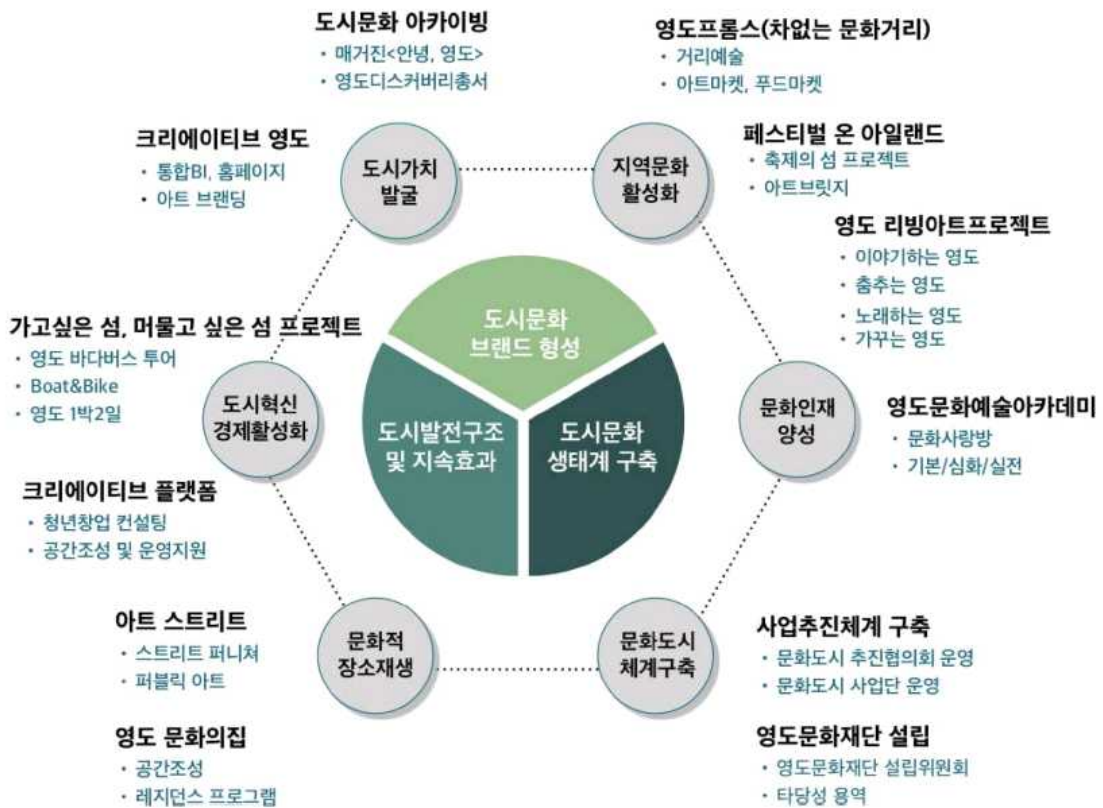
도시문화 아카이빙
• 매거진<안녕, 영도>
• 영도디스커버리총서

영도프롬스(차없는 문화거리)
• 거리예술
• 아트마켓, 푸드마켓

크리에이티브 영도
• 통합BI, 홈페이지
• 아트 브랜딩

도시가치 발굴

지역문화 활성화

페스티벌 온 아일랜드
• 축제의 섬 프로젝트
• 아트브릿지

영도 리빙아트프로젝트
• 이야기하는 영도
• 춤추는 영도
• 노래하는 영도
• 가꾸는 영도

가고싶은 섬, 머물고 싶은 섬 프로젝트
• 영도 바다버스 투어
• Boat&Bike
• 영도 1박2일

도시문화 브랜드 형성

도시혁신 경제활성화

도시발전구조 및 지속효과

도시문화 생태계 구축

문화인재 양성

영도문화예술아카데미
• 문화사랑방
• 기본/심화/실전

크리에이티브 플랫폼
• 청년창업 컨설팅
• 공간조성 및 운영지원

아트 스트리트
• 스트리트 퍼니쳐
• 퍼블릭 아트

문화적 장소재생

문화도시 체계구축

사업추진체계 구축
• 문화도시 추진협의회 운영
• 문화도시 사업단 운영

영도 문화의집
• 공간조성
• 레지던스 프로그램

영도문화재단 설립
• 영도문화재단 설립위원회
• 타당성 용역